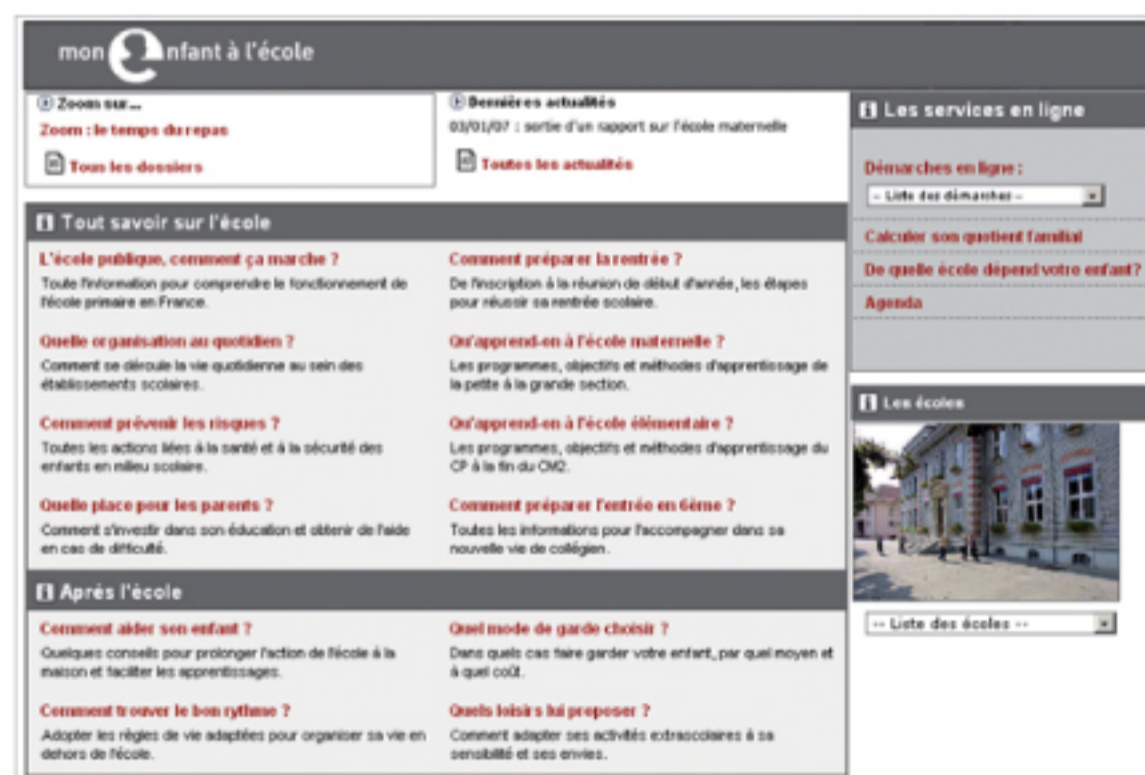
mon enfant à l'école

Zoom sur...
Zoom : le temps du repas
Tous les dossiers

Dernières actualités
03/01/07 : sortie d'un rapport sur l'école maternelle
Toutes les actualités

Les services en ligne
Démarches en ligne :
-- Liste des démarches --
Calculer son quotient familial
De quelle école dépend votre enfant?
Agenda

Tout savoir sur l'école

L'école publique, comment ça marche ?
Toute l'information pour comprendre le fonctionnement de l'école primaire en France.

Comment préparer la rentrée ?
De l'inscription à la réunion de début d'année, les étapes pour réussir sa rentrée scolaire.

Quelle organisation au quotidien ?
Comment se déroule la vie quotidienne au sein des établissements scolaires.

Qu'apprend-on à l'école maternelle ?
Les programmes, objectifs et méthodes d'apprentissage de la petite à la grande section.

Comment prévenir les risques ?
Toutes les actions liées à la santé et à la sécurité des enfants en milieu scolaire.

Qu'apprend-on à l'école élémentaire ?
Les programmes, objectifs et méthodes d'apprentissage du CP à la fin du CM2.

Quelle place pour les parents ?
Comment s'investir dans son éducation et obtenir de l'aide en cas de difficulté.

Comment préparer l'entrée en 6ème ?
Toutes les informations pour l'accompagner dans sa nouvelle vie de collégien.

Les écoles
-- Liste des écoles --

Après l'école

Comment aider son enfant ?
Quelques conseils pour prolonger l'action de l'école à la maison et faciliter les apprentissages.

Quel mode de garde choisir ?
Dans quels cas faire garder votre enfant, par quel moyen et à quel coût.

Comment trouver le bon rythme ?
Adopter les règles de vie adaptées pour organiser sa vie en dehors de l'école.

Quels loisirs lui proposer ?
Comment adapter ses activités extrascolaires à sa sensibilité et ses envies.